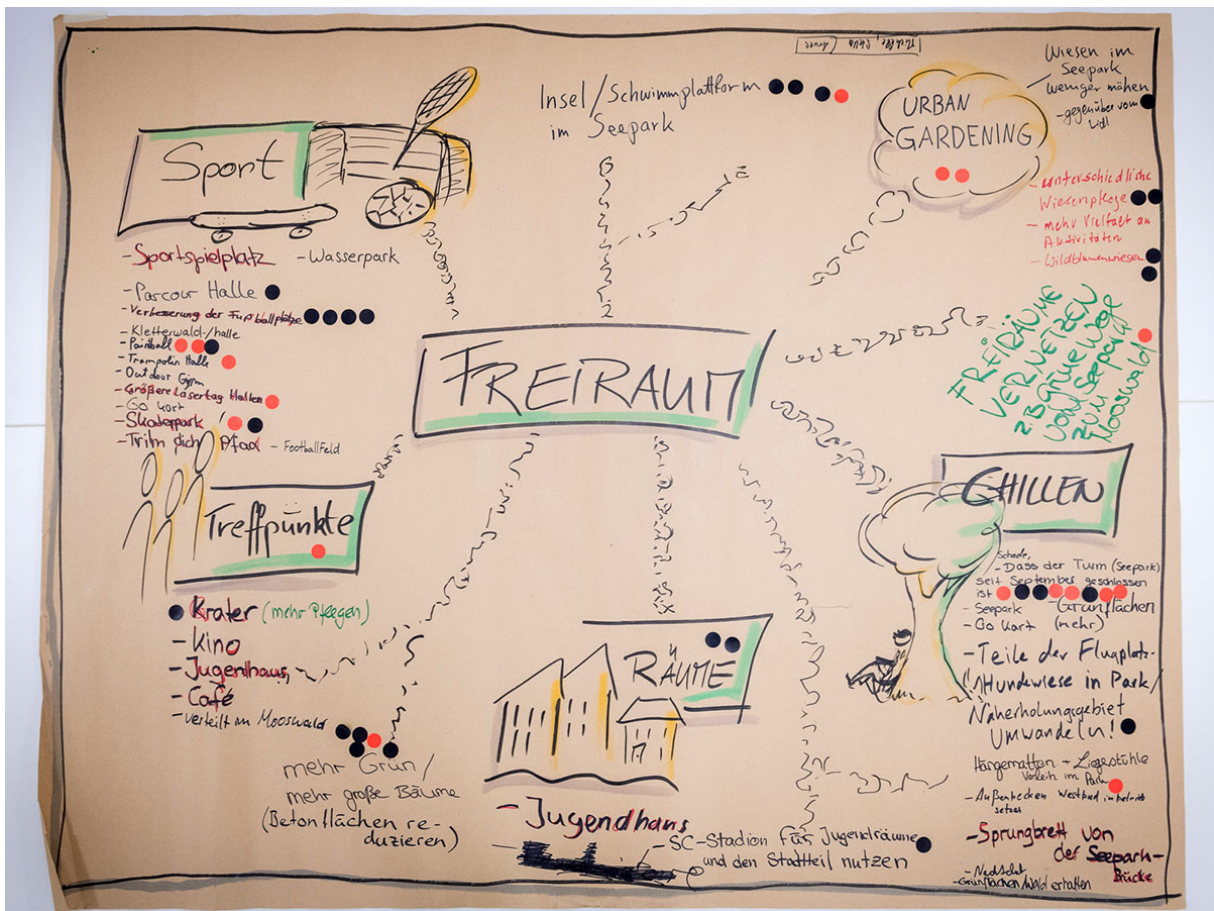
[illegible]

FREIRAUM

Sport

-Sportspielplatz -Wasserpark
-Parcour Halle
-Verbesserung der Fußballplätze
-Kletterwald-/halle
-Paintball
-Trampolin Halle
-Outdoor Gym
-Größere Lasertag Hallen
-Go Kart
-Skatepark
-Trimm dich Pfad -FootballFeld

Insel/Schwimmplattform im Seepark

URBAN GARDENING

Wiesen im Seepark weniger mähen
-gegenüber vom Lidl
-unterschiedliche Wiesenpflege
-mehr Vielfalt an Aktivitäten
-Wildblumenwiesen

FREIRÄUME VERNETZEN z.B. Grüne Wege vom Seepark zum Mooswald

Treffpunkte

-Krater (mehr Pflegen)
-Kino
-Jugendhaus
-Café
-verteilt im Mooswald

mehr Grün/ mehr große Bäume (Betonflächen reduzieren)

CHILLEN

Schade, Dass der Turm (Seepark) seit September geschlossen ist
-Seepark -Grünflächen
-Go Kart (mehr)
-Teile der Flugplatz-/Hundewiese in Park/ Naherholungsgebiet umwandeln!
Hängematten + Liegestühle Verleih im Park
-Außenbecken Westbad im Winter setzen
-Sprungbrett von der Seepark-Brücke
-Nachhaltig Grünflächen Wald erhalten

RÄUME

-Jugendhaus
-SC-Stadion für Jugendräume und den Stadtteil nutzen